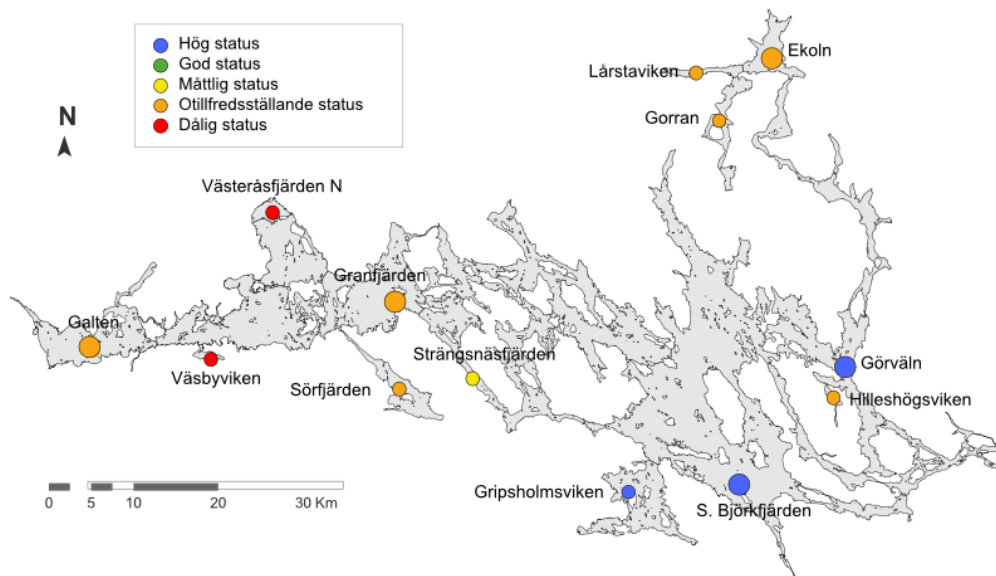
Hög status
God status
Måttlig status
Otillfredsställande status
Dålig status

N

Västeråsfjärden N
Granfjärden
Galten
Väsbyviken
Sörfjärden
Strängsnäsfjärden
Lårstaviken
Ekoln
Gorran
Görväln
Hilleshögsviken
Gripsholmsviken
S. Björkfjärden

0 5 10 20 30 Km